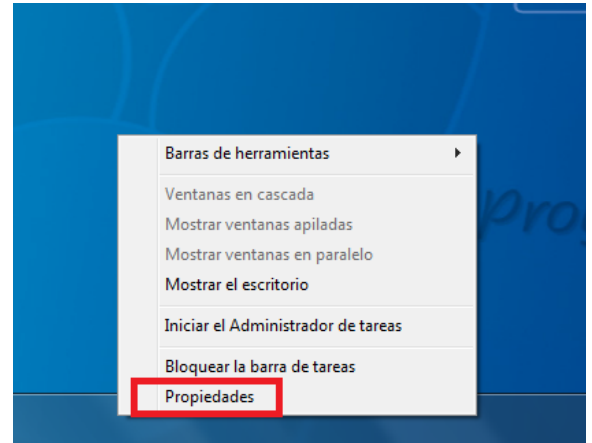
Barras de herramientas

Ventanas en cascada
Mostrar ventanas apiladas
Mostrar ventanas en paralelo
Mostrar el escritorio

Iniciar el Administrador de tareas

Bloquear la barra de tareas
Propiedades

prog